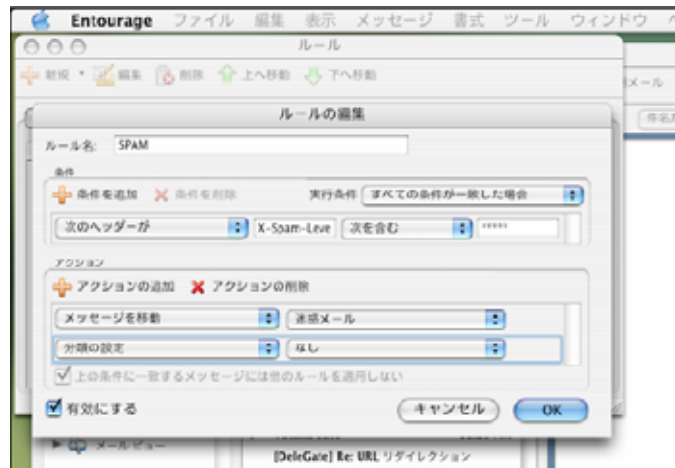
Entourage ファイル 編集 表示 メッセージ 書式 ツール ウィンドウ

ルール

新規 編集 削除 上へ移動 下へ移動

メール

件名

ルールの編集

ルール名: SPAM

条件

条件を追加 条件を削除 実行条件 すべての条件が一致した場合

次のヘッダーが X-Spam-Leve 次を含む *****

アクション

アクションの追加 アクションの削除

メッセージを移動 迷惑メール

分類の設定 なし

上の条件に一致するメッセージには他のルールを適用しない

有効にする キャンセル OK

メールビュー

[DeleGate] Re: URL リダイレクション